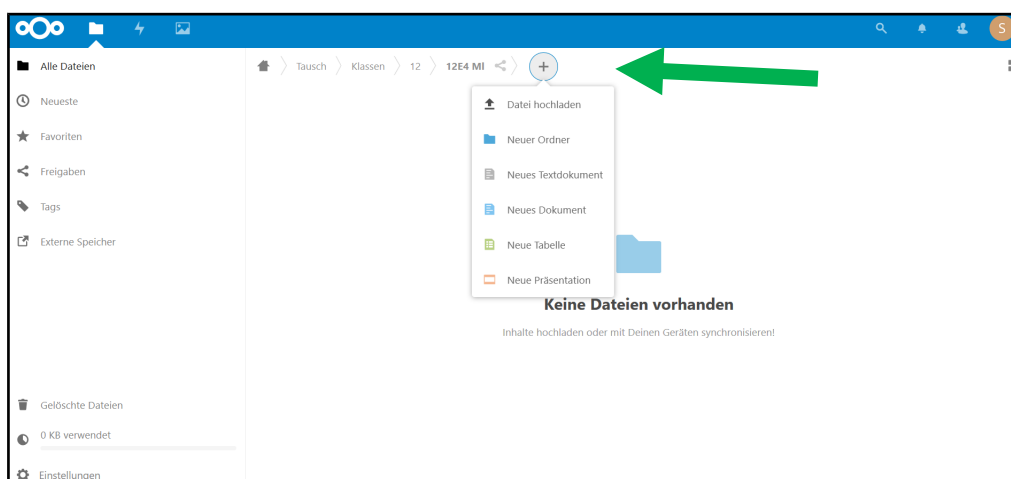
S

Alle Dateien
Neueste
Favoriten
Freigaben
Tags
Externe Speicher

Tausch
Klassen
12
12E4 MI
+

Datei hochladen
Neuer Ordner
Neues Textdokument
Neues Dokument
Neue Tabelle
Neue Präsentation

Keine Dateien vorhanden
Inhalte hochladen oder mit Deinen Geräten synchronisieren!

Gelöschte Dateien
0 KB verwendet
Einstellungen